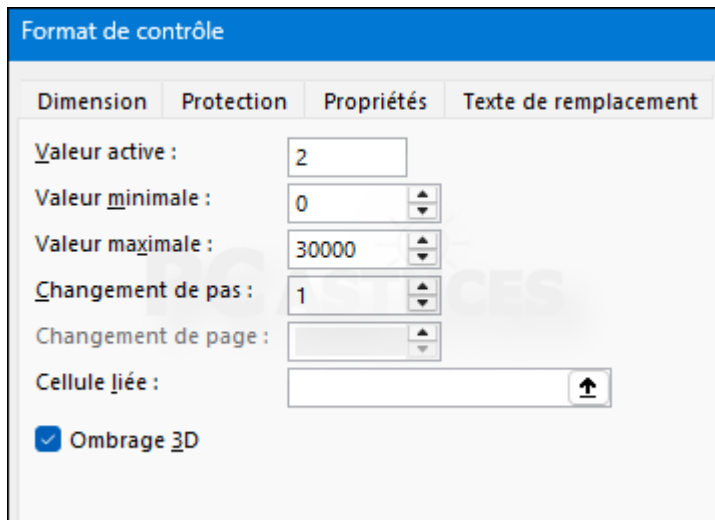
Format de contrôle

Dimension | Protection | Propriétés | Texte de remplacement

Valeur active : 2

Valeur minimale : 0

Valeur maximale : 30000

Changement de pas : 1

Changement de page :

Cellule liée :

Ombrage 3D

PC ASTUCES